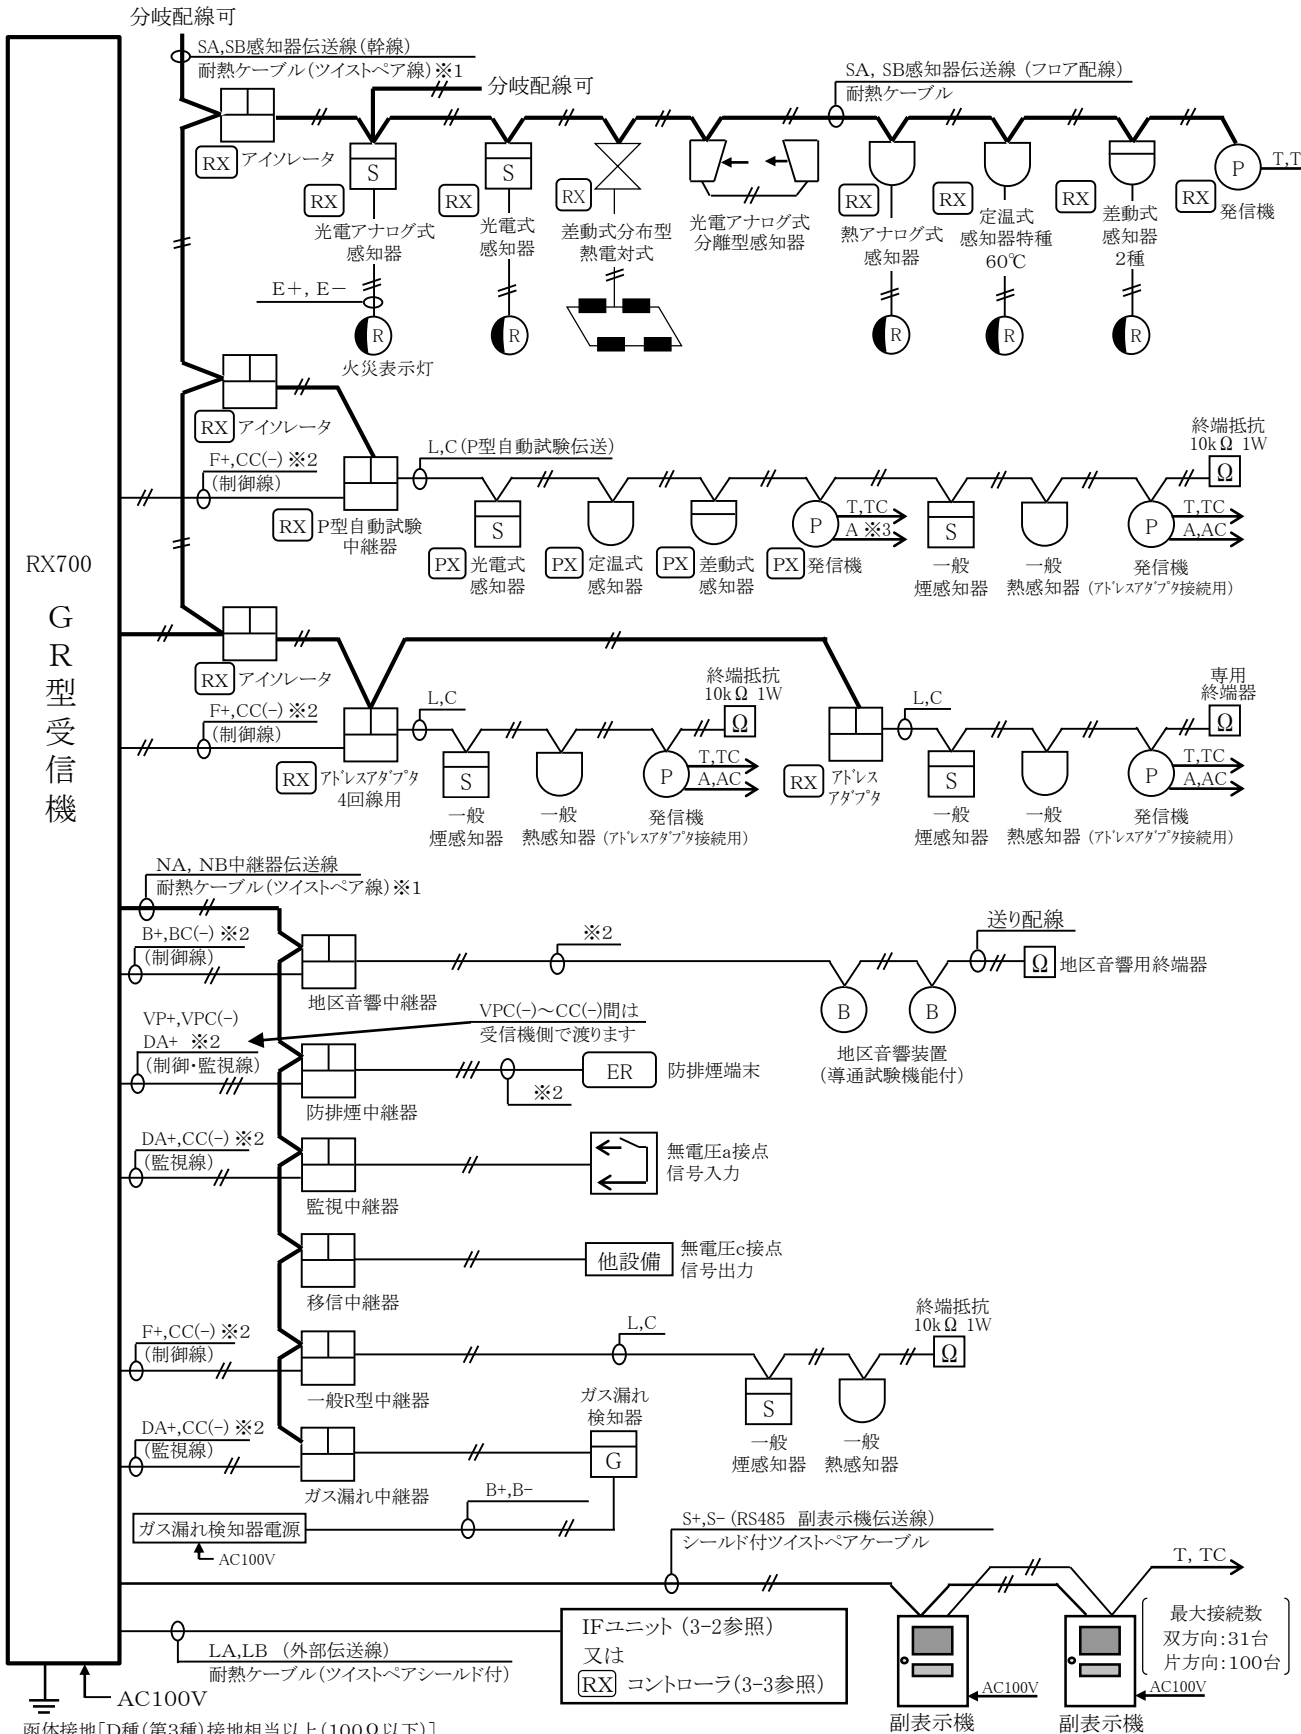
分岐配線可

SA,SB感知器伝送線(幹線)
耐熱ケーブル(ツイストペア線)※1

分岐配線可

SA, SB感知器伝送線 (フロア配線)
耐熱ケーブル

RX アイソレータ

RX S 光電アナログ式感知器

RX S 光電式感知器

RX 差動式分布型熱電対式

光電アナログ式分離型感知器

RX 熱アナログ式感知器

RX 定温式感知器特種 60℃

RX 差動式感知器 2種

RX P 発信機

T,T

E+, E−

R 火災表示灯

R

R

R

R

RX アイソレータ

F+,CC(-) ※2
(制御線)

RX P型自動試験中継器

L,C(P型自動試験伝送)

終端抵抗
10kΩ 1W

Ω

PX S 光電式感知器

PX 定温式感知器

PX 差動式感知器

PX P 発信機

T,TC
A ※3

S 一般煙感知器

一般熱感知器

P 発信機(ｱﾄﾞﾚｽｱﾀﾞﾌﾟﾀ接続用)

T,TC
A,AC

RX700

GR型受信機

RX アイソレータ

F+,CC(-) ※2
(制御線)

RX ｱﾄﾞﾚｽｱﾀﾞﾌﾟﾀ 4回線用

L,C

S 一般煙感知器

一般熱感知器

終端抵抗
10kΩ 1W

Ω

P 発信機(ｱﾄﾞﾚｽｱﾀﾞﾌﾟﾀ接続用)

T,TC
A,AC

RX ｱﾄﾞﾚｽｱﾀﾞﾌﾟﾀ

L,C

S 一般煙感知器

一般熱感知器

専用終端器

Ω

P 発信機(ｱﾄﾞﾚｽｱﾀﾞﾌﾟﾀ接続用)

T,TC
A,AC

NA, NB中継器伝送線
耐熱ケーブル(ツイストペア線)※1

B+,BC(-) ※2
(制御線)

地区音響中継器

※2

送り配線

Ω 地区音響用終端器

B B

地区音響装置
(導通試験機能付)

VP+,VPC(-)
DA+ ※2
(制御・監視線)

VPC(−)〜CC(−)間は
受信機側で渡ります

防排煙中継器

ER 防排煙端末

※2

DA+,CC(-) ※2
(監視線)

監視中継器

無電圧a接点
信号入力

移信中継器

他設備

無電圧c接点
信号出力

F+,CC(-) ※2
(制御線)

一般R型中継器

L,C

終端抵抗
10kΩ 1W

Ω

S 一般煙感知器

一般熱感知器

DA+,CC(-) ※2
(監視線)

ガス漏れ中継器

ガス漏れ検知器

G

B+,B−

ガス漏れ検知器電源

AC100V

S+,S− (RS485 副表示機伝送線)
シールド付ツイストペアケーブル

T, TC

LA,LB (外部伝送線)
耐熱ケーブル(ツイストペアシールド付)

IFユニット (3-2参照)
又は
RX コントローラ(3-3参照)

最大接続数
双方向:31台
片方向:100台

AC100V

AC100V

AC100V

副表示機

副表示機

函体接地[D種(第3種)接地相当以上(100Ω以下)]